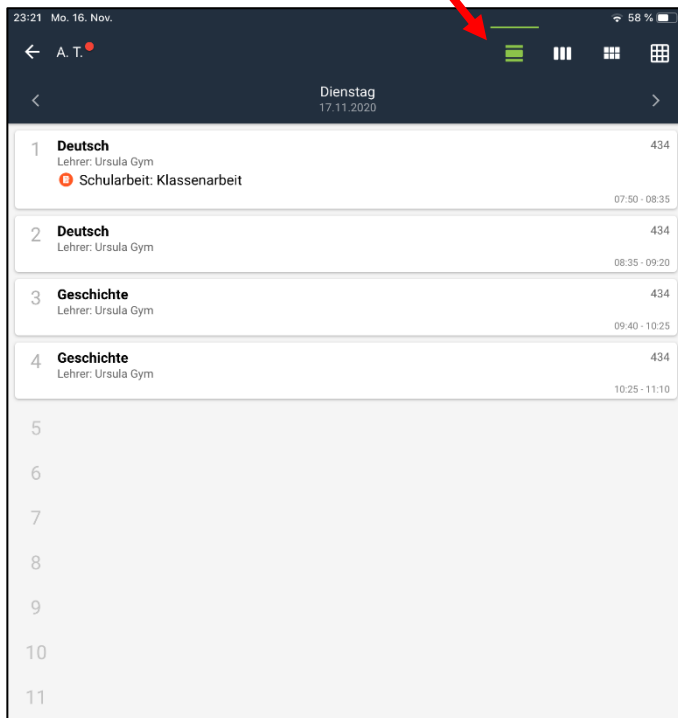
23:21 Mo. 16. Nov.

58 %

A. T.

Dienstag
17.11.2020

1 Deutsch
Lehrer: Ursula Gym
Schularbeit: Klassenarbeit
434
07:50 - 08:35

2 Deutsch
Lehrer: Ursula Gym
434
08:35 - 09:20

3 Geschichte
Lehrer: Ursula Gym
434
09:40 - 10:25

4 Geschichte
Lehrer: Ursula Gym
434
10:25 - 11:10

5

6

7

8

9

10

11